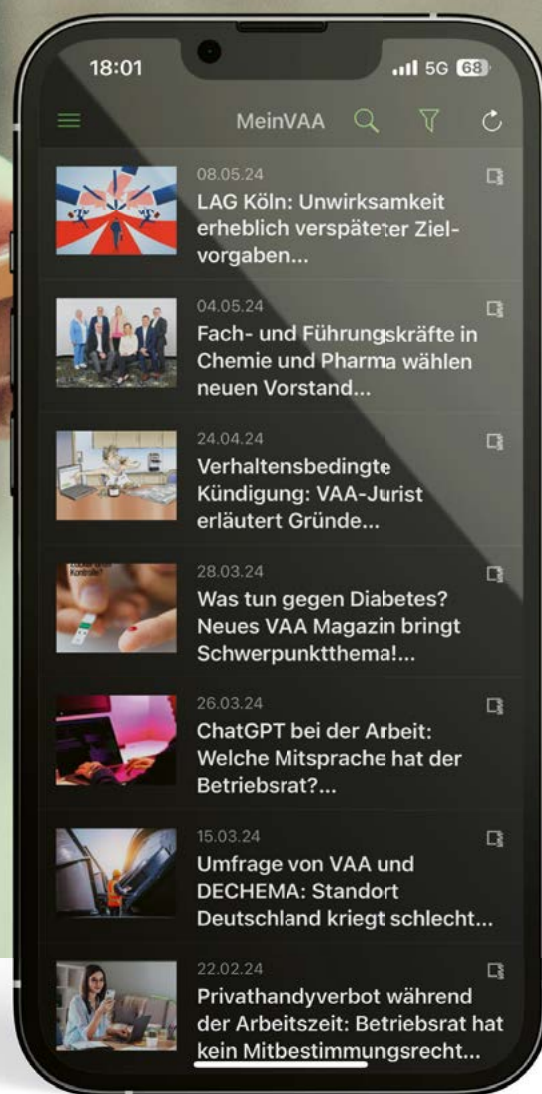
18:01

5G 68

MeinVAA

08.05.24
LAG Köln: Unwirksamkeit erheblich verspäteter Zielvorgaben...

04.05.24
Fach- und Führungskräfte in Chemie und Pharma wählen neuen Vorstand...

24.04.24
Verhaltensbedingte Kündigung: VAA-Jurist erläutert Gründe...

28.03.24
Was tun gegen Diabetes? Neues VAA Magazin bringt Schwerpunktthema!...

26.03.24
ChatGPT bei der Arbeit: Welche Mitsprache hat der Betriebsrat?...

15.03.24
Umfrage von VAA und DECHEMA: Standort Deutschland kriegt schlecht...

22.02.24
Privathandyverbot während der Arbeitszeit: Betriebsrat hat kein Mitbestimmungsrecht...